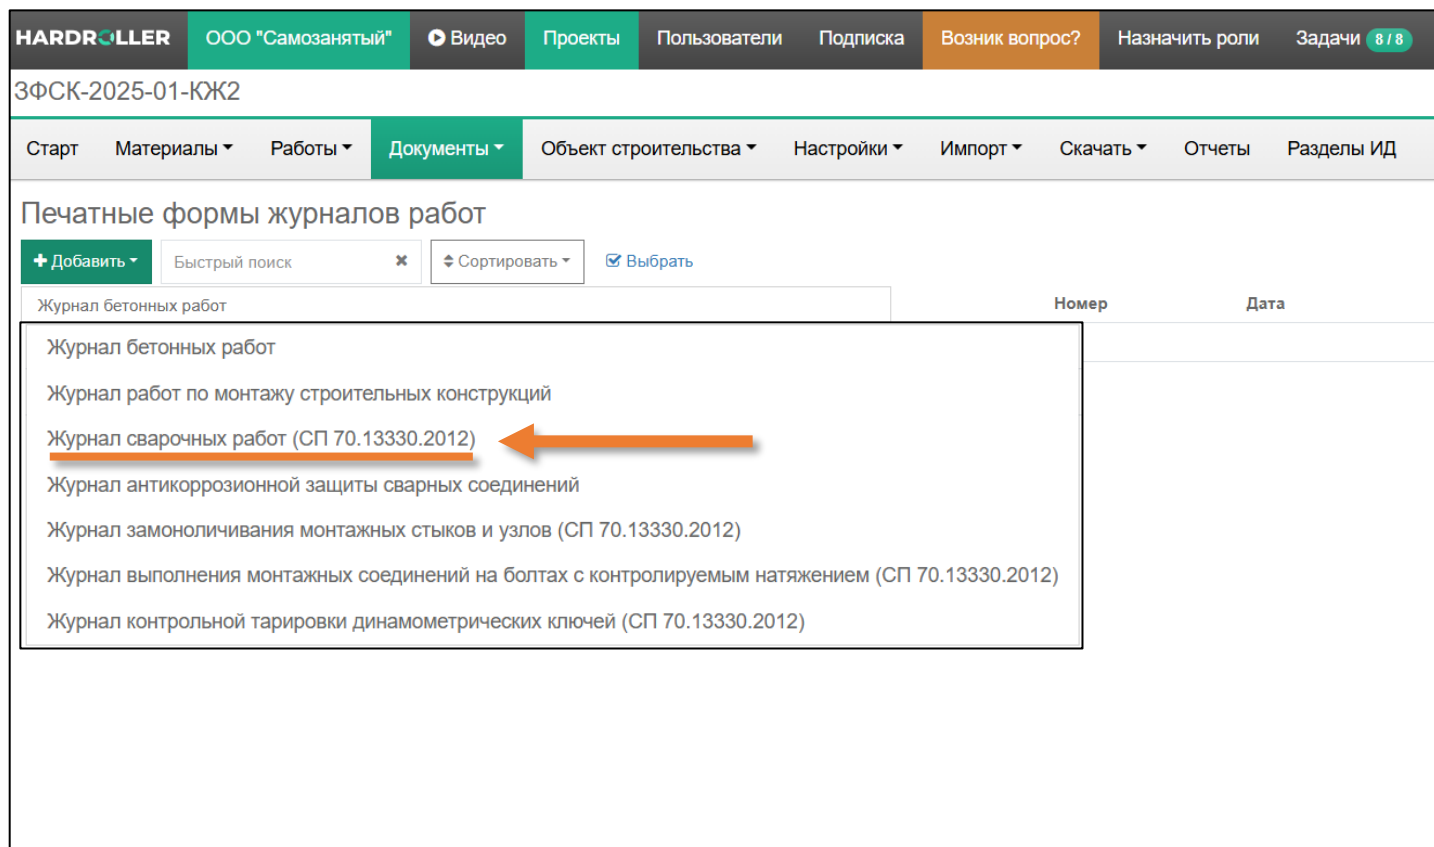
HARDROLLER ООО "Самозанятый" Видео Проекты Пользователи Подписка Возник вопрос? Назначить роли Задачи 8 / 8

ЗФСК-2025-01-КЖ2

Старт Материалы Работы Документы Объект строительства Настройки Импорт Скачать Отчеты Разделы ИД

Печатные формы журналов работ

Добавить Быстрый поиск Сортировать Выбрать

Журнал бетонных работ

Номер Дата

Журнал бетонных работ

Журнал работ по монтажу строительных конструкций

Журнал сварочных работ (СП 70.13330.2012)

Журнал антикоррозионной защиты сварных соединений

Журнал замоноличивания монтажных стыков и узлов (СП 70.13330.2012)

Журнал выполнения монтажных соединений на болтах с контролируемым натяжением (СП 70.13330.2012)

Журнал контрольной тарировки динамометрических ключей (СП 70.13330.2012)